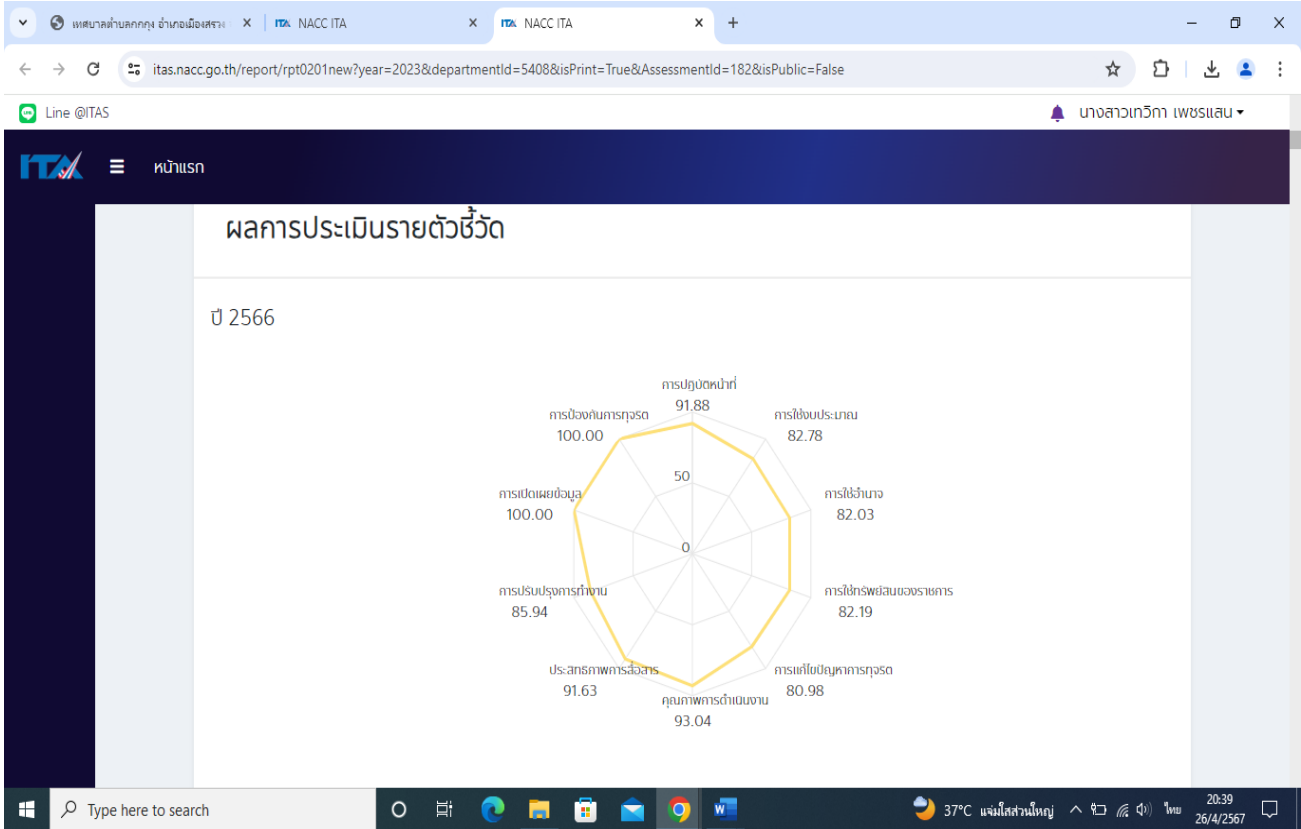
เทศบาลตำบลกกกุง อำเภอเมืองสระ
NACC ITA
NACC ITA

itas.nacc.go.th/report/rpt0201new?year=2023&departmentId=5408&isPrint=True&AssessmentId=182&isPublic=False

Line @ITAS
นางสาวเทวิกา เพชรแสน

ITA
หน้าแรก

ผลการประเมินรายตัวชี้วัด

ปี 2566

การปฏิบัติหน้าที่
91.88
การใช้งบประมาณ
82.78
การใช้อำนาจ
82.03
การใช้ทรัพย์สินของราชการ
82.19
การแก้ไขปัญหาการทุจริต
80.98
คุณภาพการดำเนินงาน
93.04
ประสิทธิภาพการสื่อสาร
91.63
การปรับปรุงการทำงาน
85.94
การเปิดเผยข้อมูล
100.00
การป้องกันการทุจริต
100.00
50
0

Type here to search
37°C แจ่มใสส่วนใหญ่
ไทย
20:39
26/4/2567